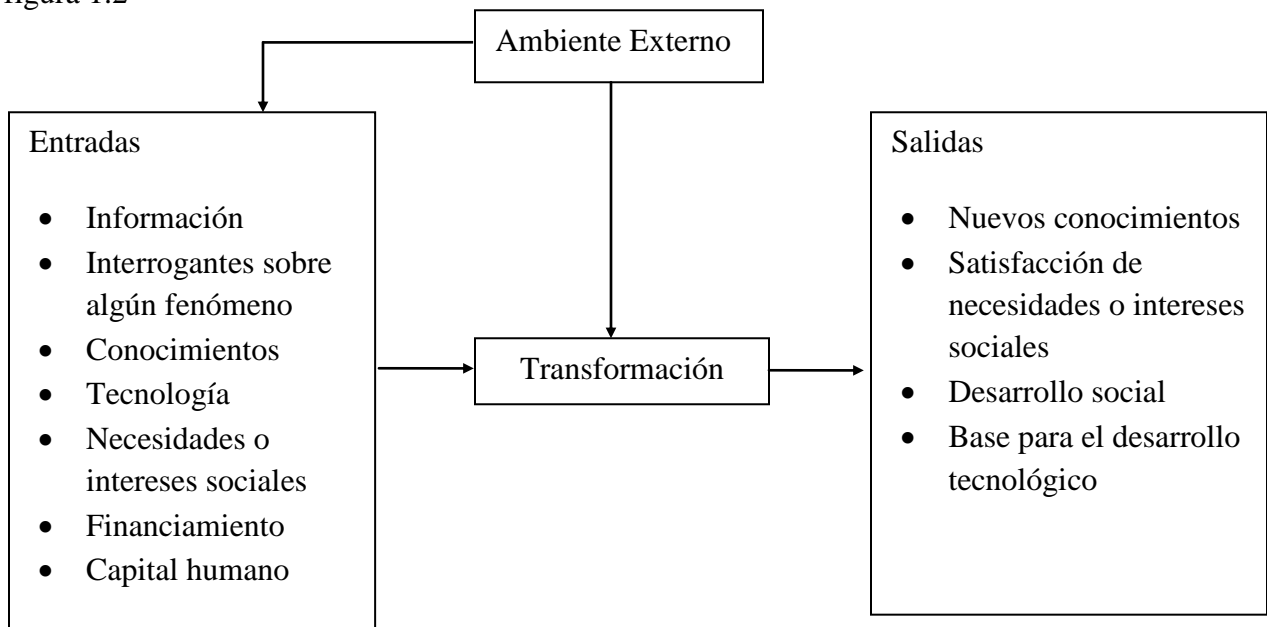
figura 1.2

Ambiente Externo

Entradas

- Información
- Interrogantes sobre algún fenómeno
- Conocimientos
- Tecnología
- Necesidades o intereses sociales
- Financiamiento
- Capital humano

Transformación

Salidas

- Nuevos conocimientos
- Satisfacción de necesidades o intereses sociales
- Desarrollo social
- Base para el desarrollo tecnológico